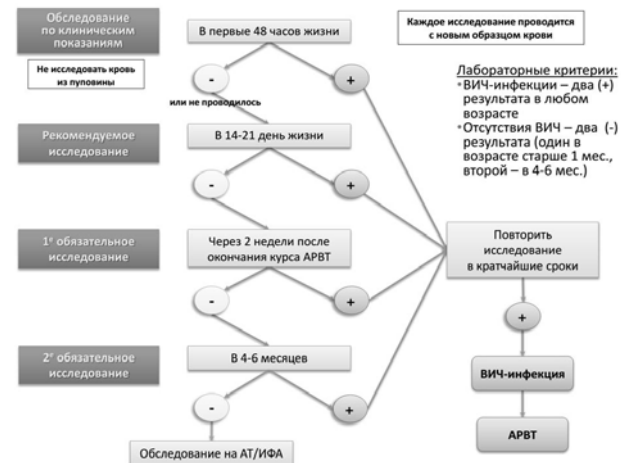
Обследование по клиническим показаниям

В первые 48 часов жизни

Каждое исследование проводится с новым образцом крови

Не исследовать кровь из пуповины

-

+

или не проводилось

Лабораторные критерии:
• ВИЧ-инфекции – два (+) результата в любом возрасте
• Отсутствия ВИЧ – два (-) результата (один в возрасте старше 1 мес., второй – в 4-6 мес.)

Рекомендуемое исследование

В 14-21 день жизни

-

+

1е обязательное исследование

Через 2 недели после окончания курса АРВТ

Повторить исследование в кратчайшие сроки

-

+

+

2е обязательное исследование

В 4-6 месяцев

ВИЧ-инфекция

-

+

Обследование на АТ/ИФА

АРВТ